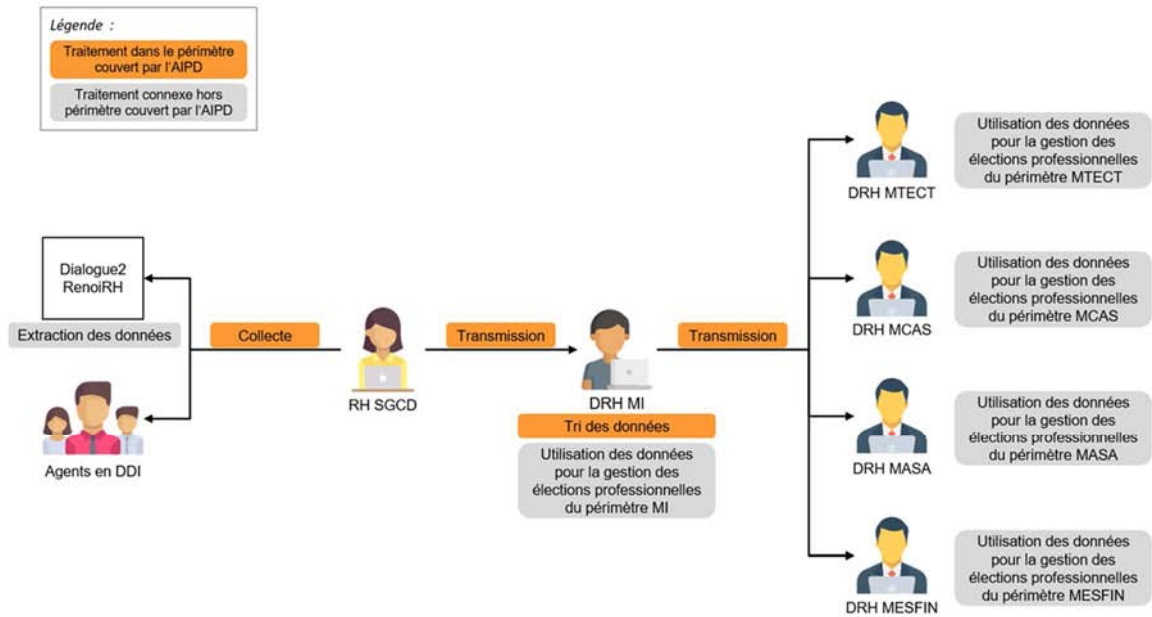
Légende :

Traitement dans le périmètre couvert par l'AIPD

Traitement connexe hors périmètre couvert par l'AIPD

Dialogue2
RenoiRH

Extraction des données

Agents en DDI

Collecte

RH SGCD

Transmission

DRH MI

Tri des données

Utilisation des données pour la gestion des élections professionnelles du périmètre MI

Transmission

DRH MTECT

Utilisation des données pour la gestion des élections professionnelles du périmètre MTECT

DRH MCAS

Utilisation des données pour la gestion des élections professionnelles du périmètre MCAS

DRH MASA

Utilisation des données pour la gestion des élections professionnelles du périmètre MASA

DRH MESFIN

Utilisation des données pour la gestion des élections professionnelles du périmètre MESFIN